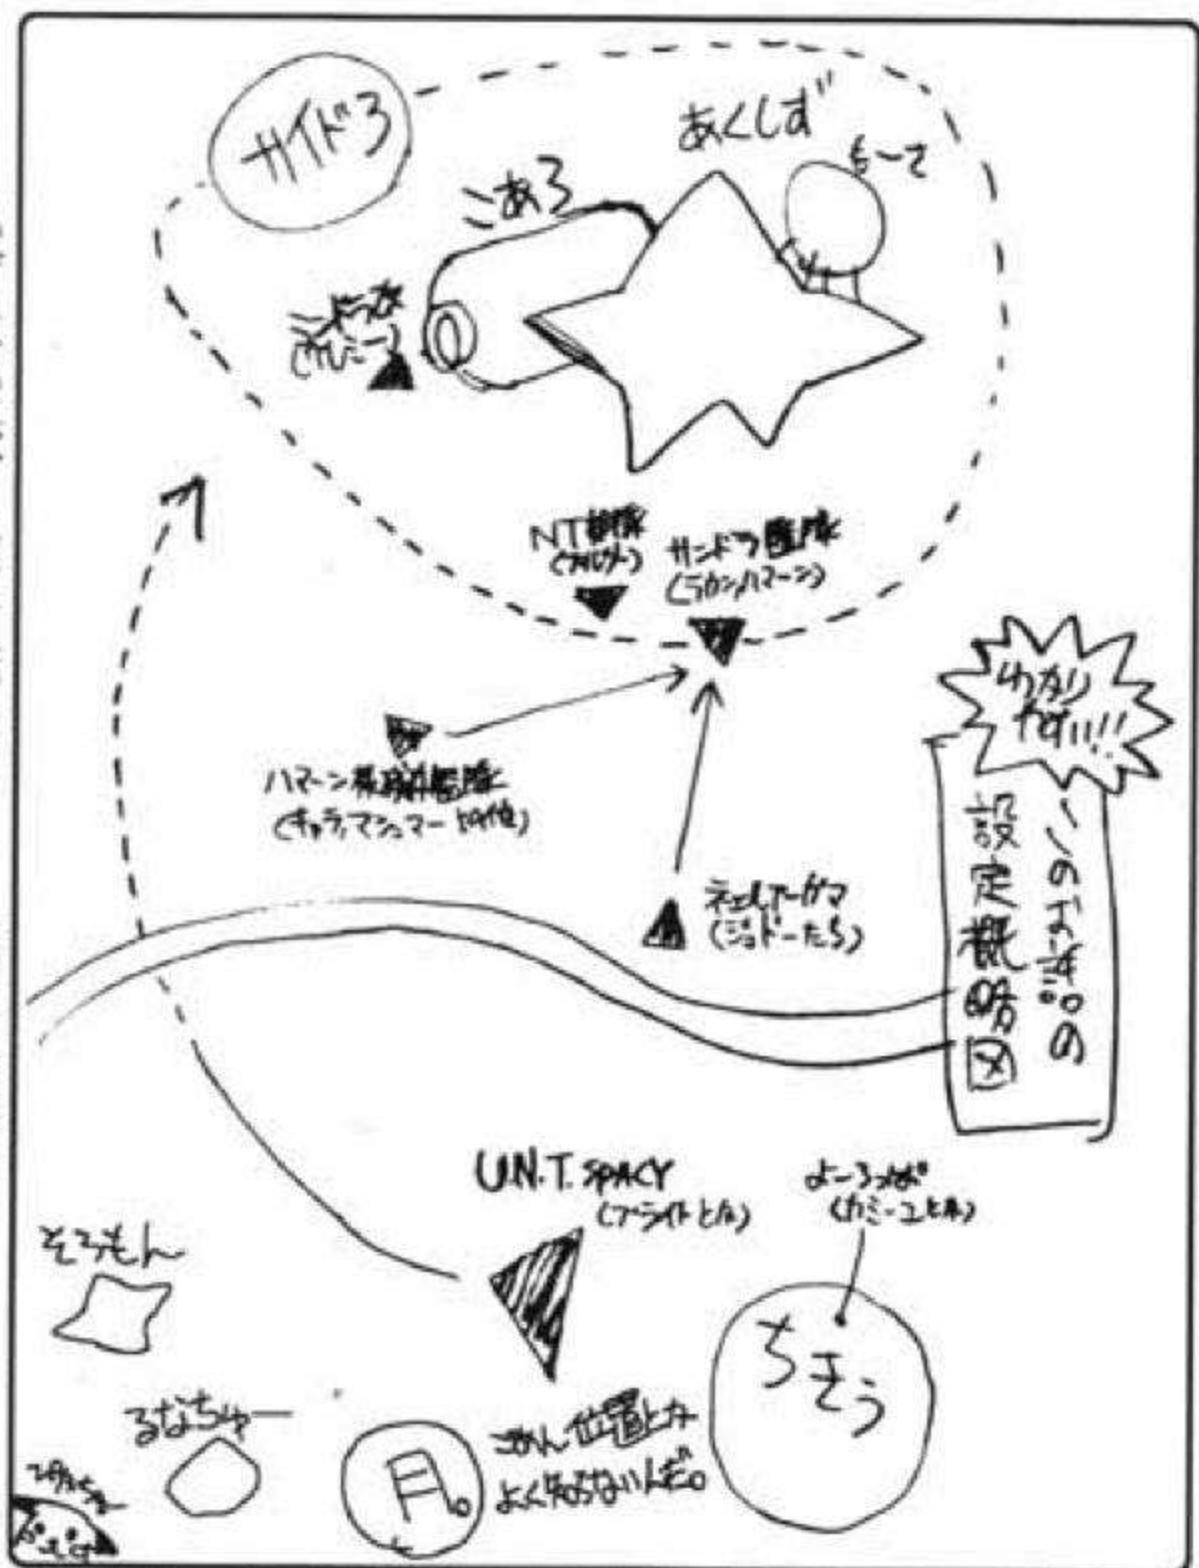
サイド3

あくしず

もーて

こあ3

ニードる
(れびー)

NT部隊
(みじゃ)

サンドラ艦隊
(ラカンハマーン)

わかりやすい!!

ハマーン親衛隊艦隊
(キャラ・マシュマー時代)

ネェル・アーガマ
(ジュドーたち)

このお話の設定概略図

U.N.T. SPACY
(ブライトとか)

よーろっぱ
(カミーユとか)

そろもん

ちきゅう

るなちゃー

月。

ごめん位置とか よく知らないんだ。

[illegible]